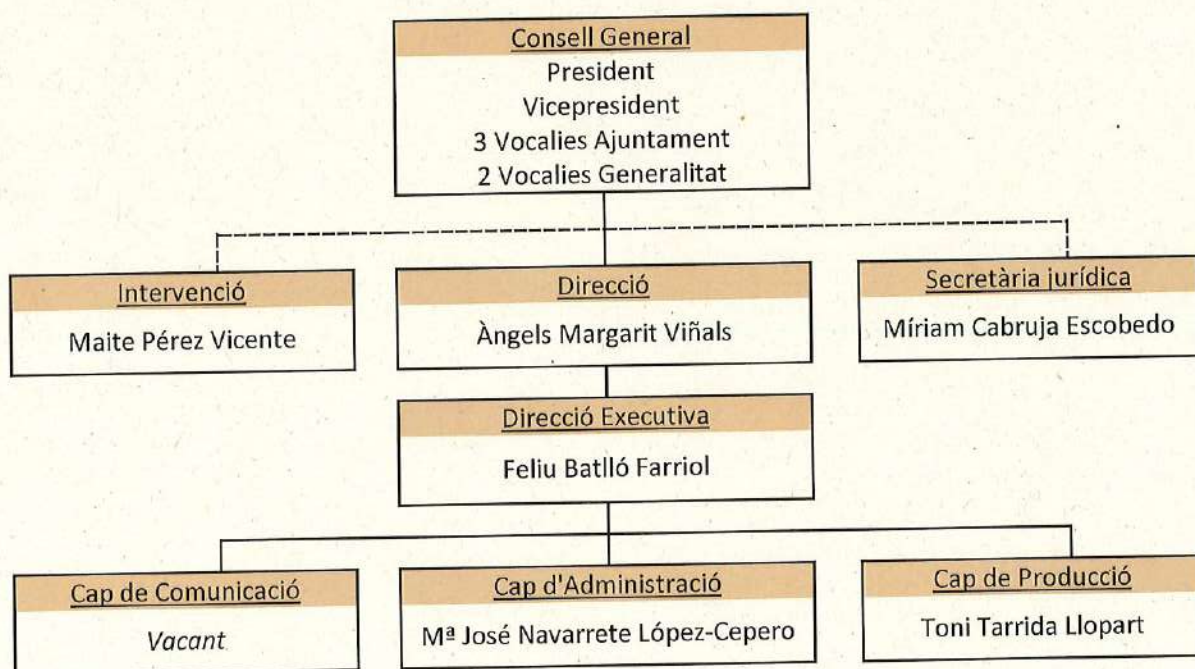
Consell General
President
Vicepresident
3 Vocalies Ajuntament
2 Vocalies Generalitat

Intervenció
Maite Pérez Vicente

Direcció
Àngels Margarit Viñals

Secretària jurídica
Míriam Cabruja Escobedo

Direcció Executiva
Feliu Batlló Farriol

Cap de Comunicació
Vacant

Cap d'Administració
Mª José Navarrete López-Cepero

Cap de Producció
Toni Tarrida Llopart